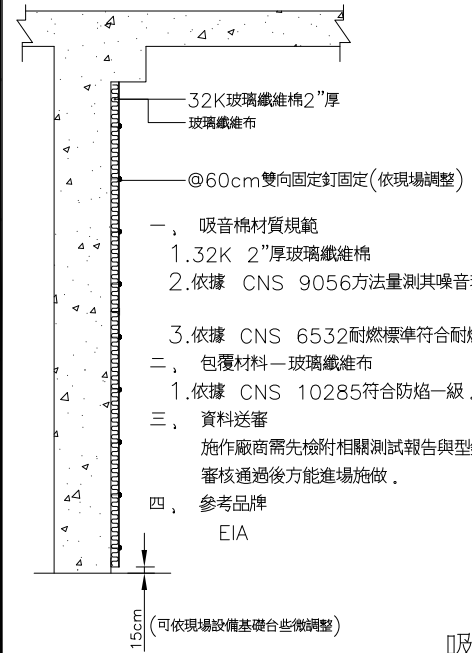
32K玻璃纖維棉2"厚
玻璃纖維布

@60cm雙向固定釘固定(依現場調整)

一、 吸音棉材質規範
1.32K 2"厚玻璃纖維棉
2.依據 CNS 9056方法量測其噪音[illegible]

3.依據 CNS 6532耐燃標準符合耐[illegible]
二、 包覆材料—玻璃纖維布
1.依據 CNS 10285符合防焰一級，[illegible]
三、 資料送審
施作廠商需先檢附相關測試報告與型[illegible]
審核通過後方能進場施做。
四、 參考品牌
EIA

15cm (可依現場設備基礎台些微調整)

吸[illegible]